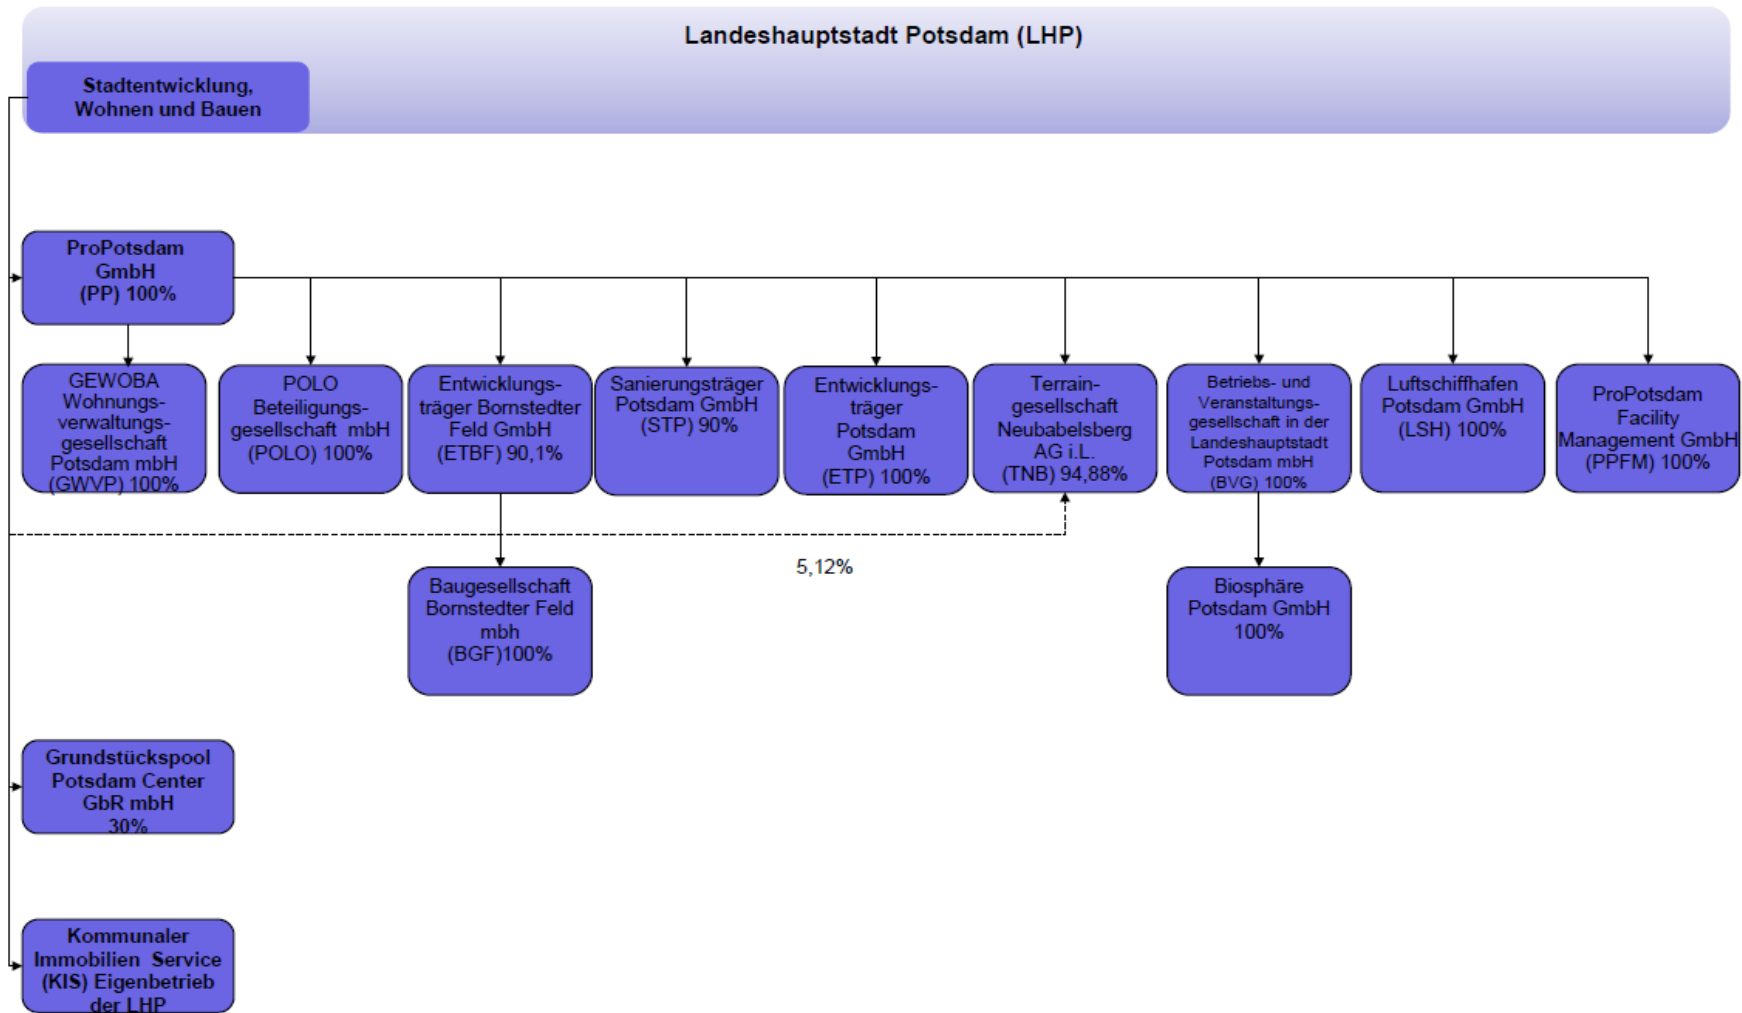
Landeshauptstadt Potsdam (LHP)

Stadtentwicklung, Wohnen und Bauen

ProPotsdam GmbH (PP) 100%

GEWOBA Wohnungsverwaltungsgesellschaft Potsdam mbH (GWVP) 100%

POLO Beteiligungsgesellschaft mbH (POLO) 100%

Entwicklungsträger Bornstedter Feld GmbH (ETBF) 90,1%

Sanierungsträger Potsdam GmbH (STP) 90%

Entwicklungsträger Potsdam GmbH (ETP) 100%

Terraingesellschaft Neubabelsberg AG i.L. (TNB) 94,88%

Betriebs- und Veranstaltungsgesellschaft in der Landeshauptstadt Potsdam mbH (BVG) 100%

Luftschiffhafen Potsdam GmbH (LSH) 100%

ProPotsdam Facility Management GmbH (PPFM) 100%

5,12%

Baugesellschaft Bornstedter Feld mbh (BGF)100%

Biosphäre Potsdam GmbH 100%

Grundstückspool Potsdam Center GbR mbH 30%

Kommunaler Immobilien Service (KIS) Eigenbetrieb der LHP